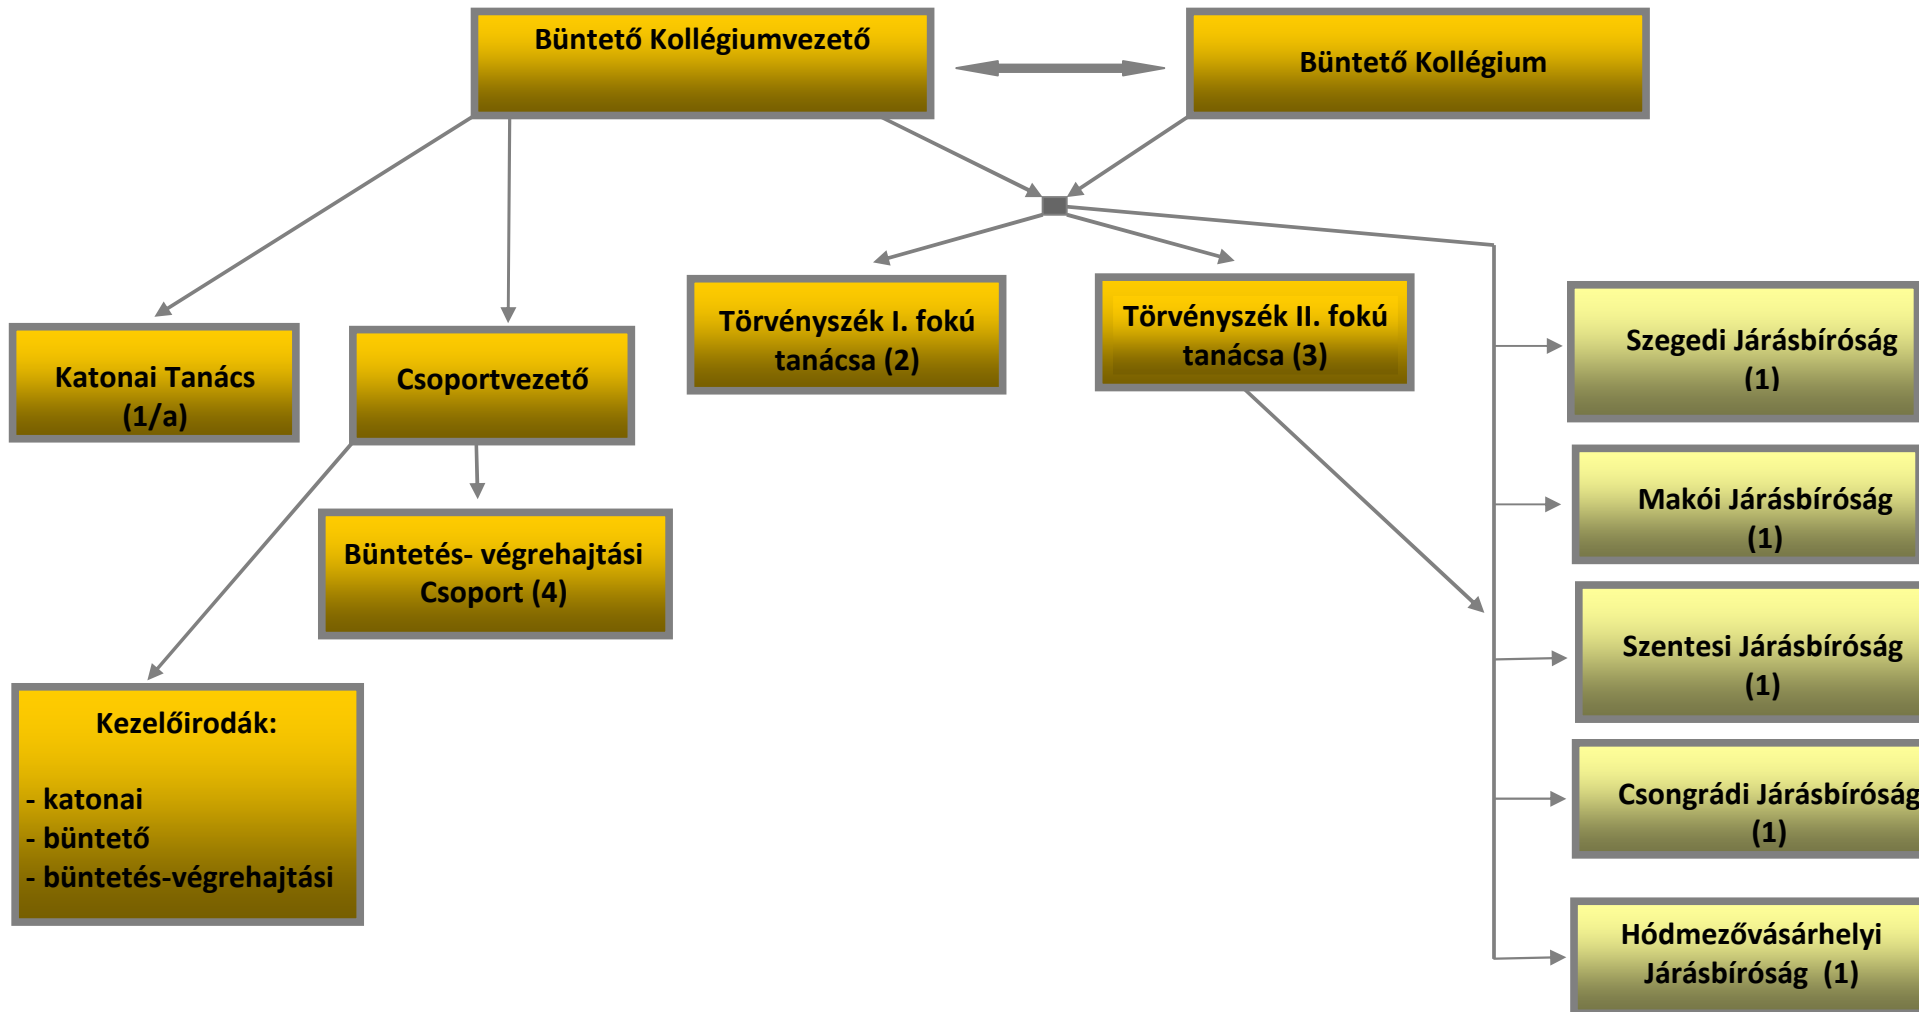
Büntető Kollégiumvezető

Büntető Kollégium

Katonai Tanács (1/a)

Csoportvezető

Törvényszék I. fokú tanácsa (2)

Törvényszék II. fokú tanácsa (3)

Szegedi Járásbíróság (1)

Makói Járásbíróság (1)

Büntetés- végrehajtási Csoport (4)

Szentesi Járásbíróság (1)

Kezelőirodák:

- katonai
- büntető
- büntetés-végrehajtási

Csongrádi Járásbíróság (1)

Hódmezővásárhelyi Járásbíróság (1)